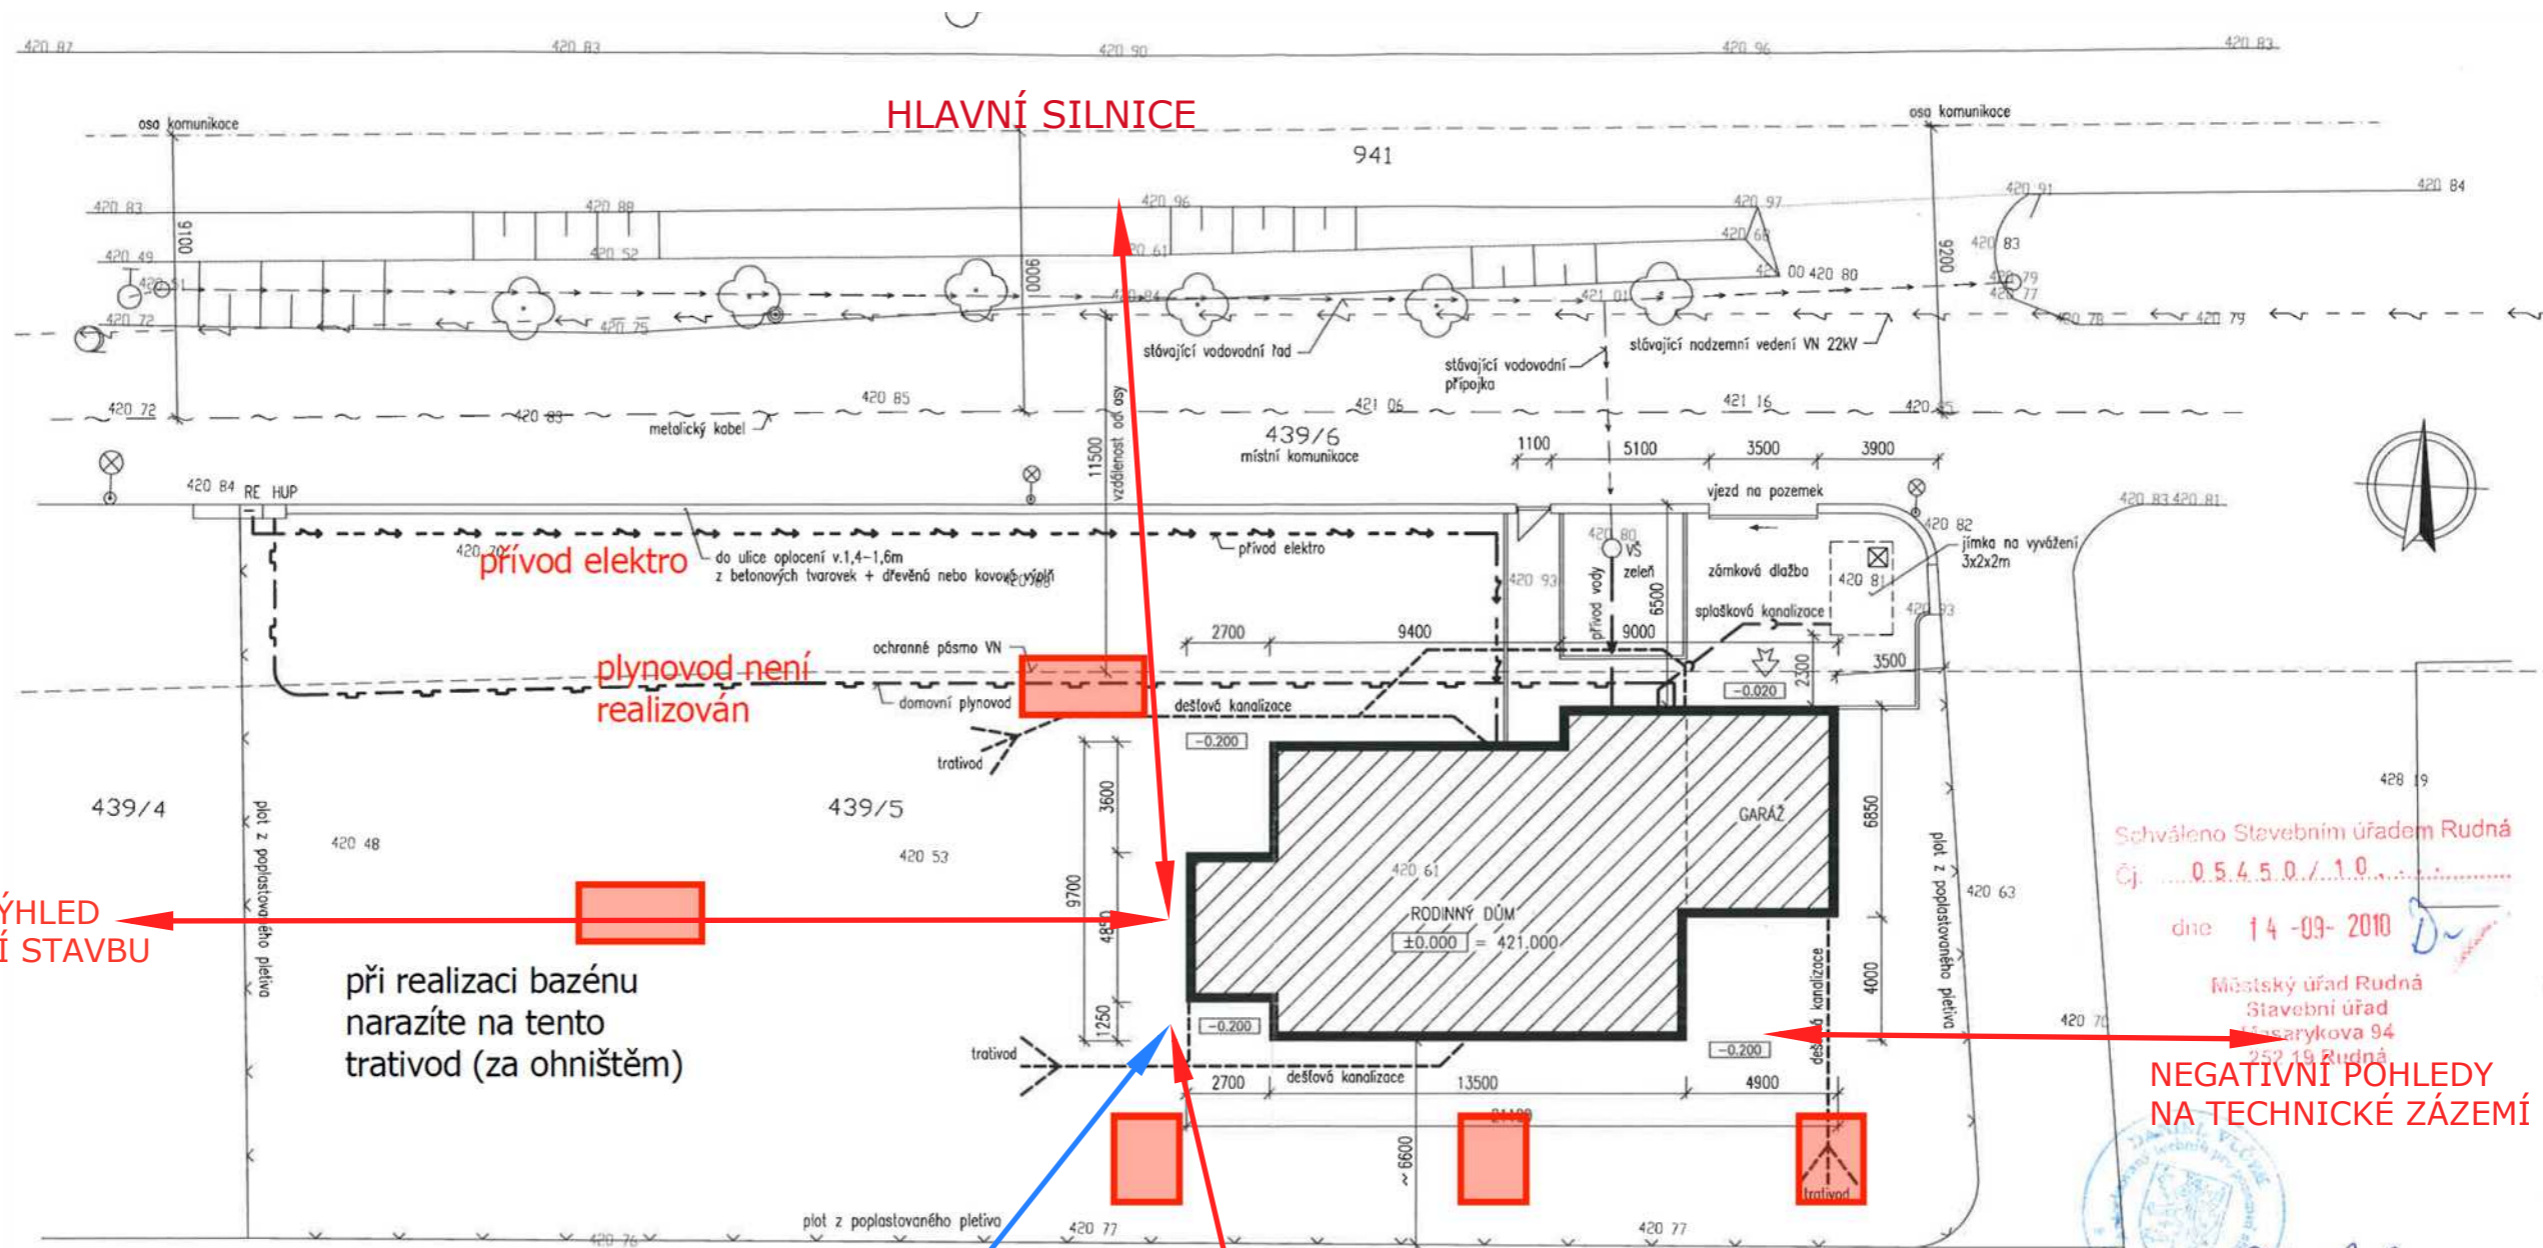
420 87
420 83
420 90
420 96
420 83

HLAVNÍ SILNICE

osa komunikace
osa komunikace
941

420 83
420 88
420 96
420 97
420 91
420 84
9100
420 49
420 52
420 61
420 68
420 83
9200
9000
420 80
420 79
420 77
420 72
420 75
420 84
421 01
420 78
420 79

stávající vodovodní řad
stávající vodovodní přípojka
stávající nadzemní vedení VN 22kV

420 72
420 83
metalický kabel
420 85
421 06
421 16
420 85
11500 vzdálenost od osy
439/6
místní komunikace
1100
5100
3500
3900

420 84 RE HUP
vjezd na pozemek
420 83 420 81
420 70 přívod elektro
do ulice oplocení v.1,4-1,6m z betonových tvarovek + dřevěná nebo kovová výplň
přívod elektro
420 80
VŠ
zeleň
přívod vody
6500
420 93
zámková dlažba
420 81
420 82
jímka na vyvážení 3x2x2m
splašková kanalizace
420 93
2700
9400
9000
ochranné pásmo VN
plynovod není realizován
domovní plynovod
dešťová kanalizace
2300
3500
−0.020
−0.200
trativod

439/4
439/5
plot z poplastovaného pletiva
420 48
420 53
3600
9700
4850
1250
GARÁŽ
6850
420 61
RODINNÝ DŮM
±0.000 = 421.000
plot z poplastovaného pletiva
420 63
428 19

ÝHLED
Í STAVBU

při realizaci bazénu narazíte na tento trativod (za ohništěm)

trativod
−0.200
−0.200
dešťová kanalizace
4000
420 70
2700
dešťová kanalizace
13500
4900
~6600
trativod
plot z poplastovaného pletiva
420 76
420 77
420 77

Schváleno Stavebním úřadem Rudná
Čj. 05450/10
dne 14-09-2010
Městský úřad Rudná
Stavební úřad
Masarykova 94
252 19 Rudná

NEGATIVNÍ POHLEDY NA TECHNICKÉ ZÁZEMÍ